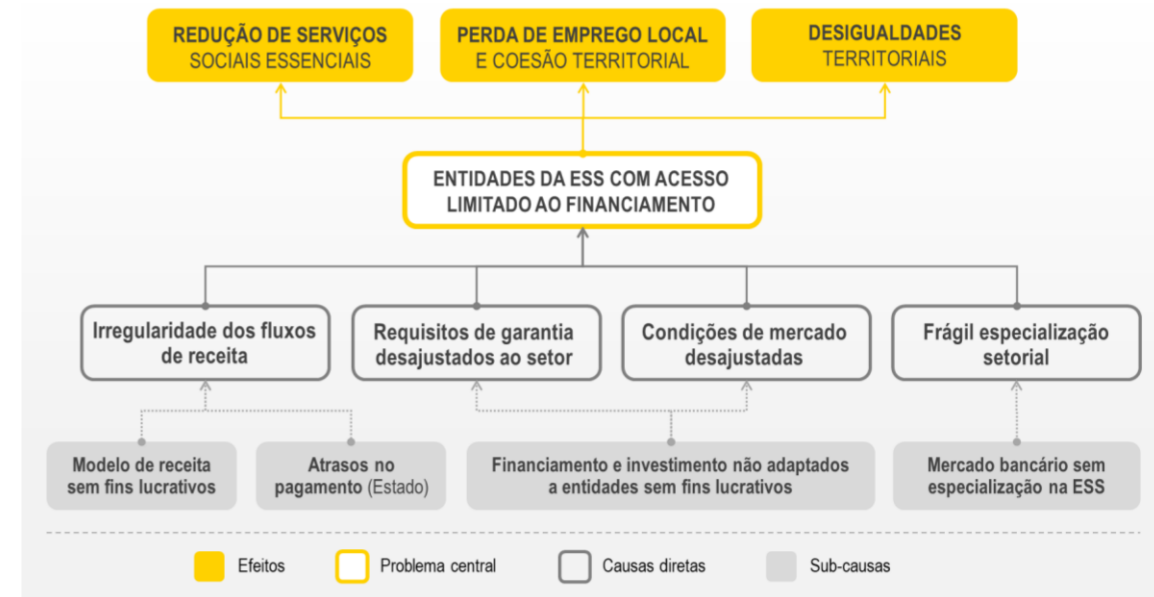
REDUÇÃO DE SERVIÇOS SOCIAIS ESSENCIAIS

PERDA DE EMPREGO LOCAL E COESÃO TERRITORIAL

DESIGUALDADES TERRITORIAIS

ENTIDADES DA ESS COM ACESSO LIMITADO AO FINANCIAMENTO

Irregularidade dos fluxos de receita

Requisitos de garantia desajustados ao setor

Condições de mercado desajustadas

Frágil especialização setorial

Modelo de receita sem fins lucrativos

Atrasos no pagamento (Estado)

Financiamento e investimento não adaptados a entidades sem fins lucrativos

Mercado bancário sem especialização na ESS

Efeitos

Problema central

Causas diretas

Sub-causas